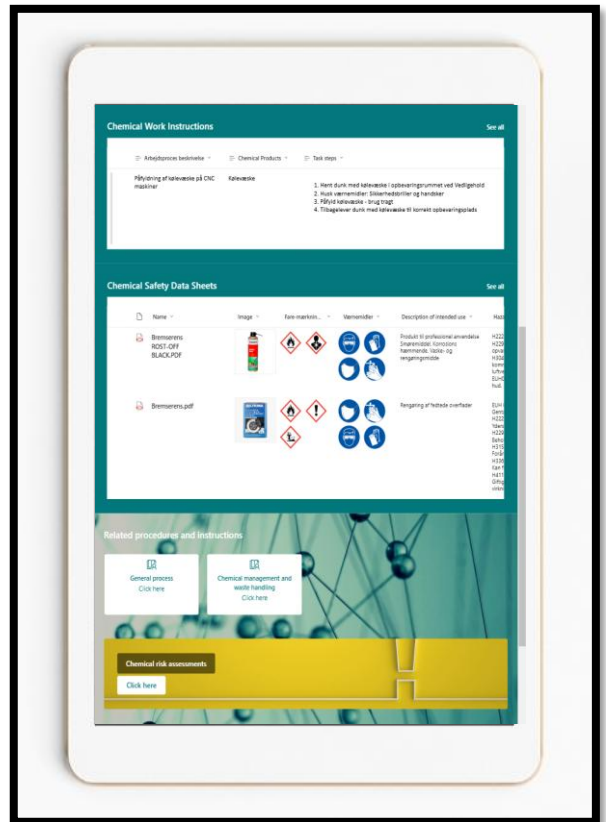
Chemical Work Instructions

See all

Arbejdsproces beskrivelse | Chemical Products | Task steps

Påfyldning af kølevæske på CNC maskiner | Kølevæske | 1. Hent dunk med kølevæske i opbevaringsrummet ved Vedligehold 2. Husk værnemidler: Sikkerhedsbriller og handsker 3. Påfyld kølevæske - brug tragt 4. Tilbagelever dunk med kølevæske til korrekt opbevaringsplads

Chemical Safety Data Sheets

See all

| | Name | Image | Fare-markning | Værnemidler | Description of intended use | Haz |
|---|---|---|---|---|---|---|
| | Bremserens RUST-OFF BLACK.PDF | | | | Produkt til professional anvendelse Smøremiddel. Korrosions hæmmende, løsne- og rengøringsmiddel | H222 H229 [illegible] |
| | Bremserens.pdf | | | | Rengøring af fedtede overflader | EUH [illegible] |

Related procedures and instructions

General process
Click here

Chemical management and waste handling
Click here

Chemical risk assessments

Click here